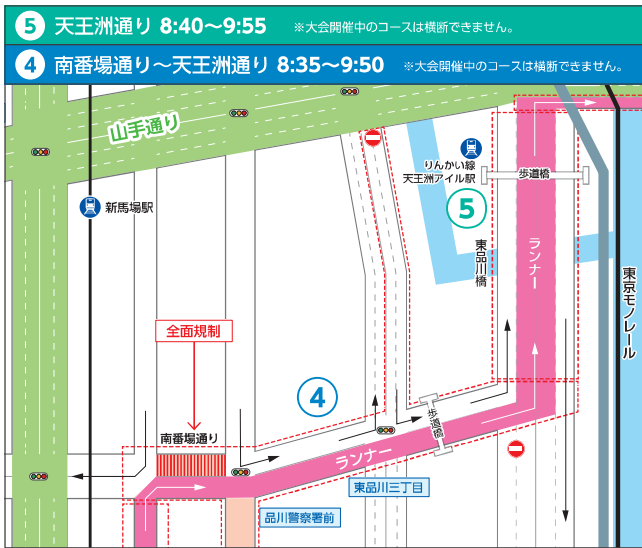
5 天王洲通り 8:40〜9:55 ※大会開催中のコースは横断できません。

4 南番場通り〜天王洲通り 8:35〜9:50 ※大会開催中のコースは横断できません。

山手通り

新馬場駅

りんかい線 天王洲アイル駅

歩道橋

5

東品川橋

ランナー

東京モノレール

全面規制

4

南番場通り

歩道橋

ランナー

東品川三丁目

品川警察署前